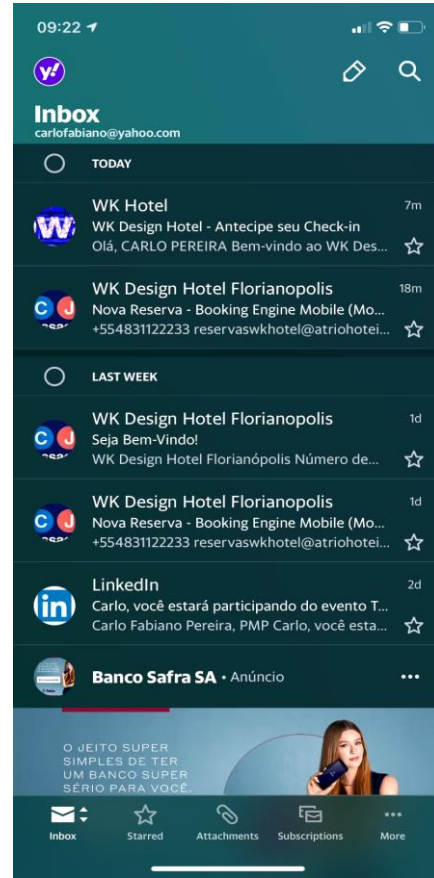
09:22

Inbox
carlofabiano@yahoo.com

TODAY

WK Hotel
7m
WK Design Hotel - Antecipe seu Check-in
Olá, CARLO PEREIRA Bem-vindo ao WK Des...

WK Design Hotel Florianopolis
18m
Nova Reserva - Booking Engine Mobile (Mo...
+554831122233 reservaswkhotel@atriohotei...

LAST WEEK

WK Design Hotel Florianopolis
1d
Seja Bem-Vindo!
WK Design Hotel Florianópolis Número de...

WK Design Hotel Florianopolis
1d
Nova Reserva - Booking Engine Mobile (Mo...
+554831122233 reservaswkhotel@atriohotei...

LinkedIn
2d
Carlo, você estará participando do evento T...
Carlo Fabiano Pereira, PMP Carlo, você esta...

Banco Safra SA • Anúncio

O JEITO SUPER SIMPLES DE TER UM BANCO SUPER SÉRIO PARA VOCÊ.

Inbox
Starred
Attachments
Subscriptions
More